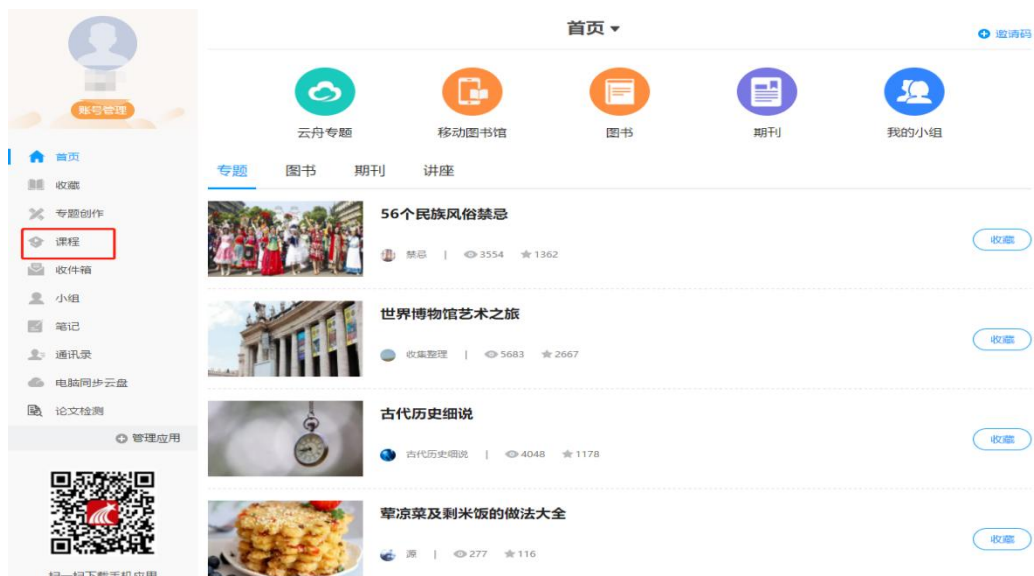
账号管理

首页
收藏
专题创作
课程
收件箱
小组
笔记
通讯录
电脑同步云盘
论文检测
管理应用

扫一扫下载手机应用

首页

邀请码

云舟专题
移动图书馆
图书
期刊
我的小组

专题
图书
期刊
讲座

56个民族风俗禁忌
禁忌 | 3554 1362
收藏

世界博物馆艺术之旅
收集整理 | 5683 2667
收藏

古代历史细说
古代历史细说 | 4048 1178
收藏

荤凉菜及剩米饭的做法大全
源 | 277 116
收藏